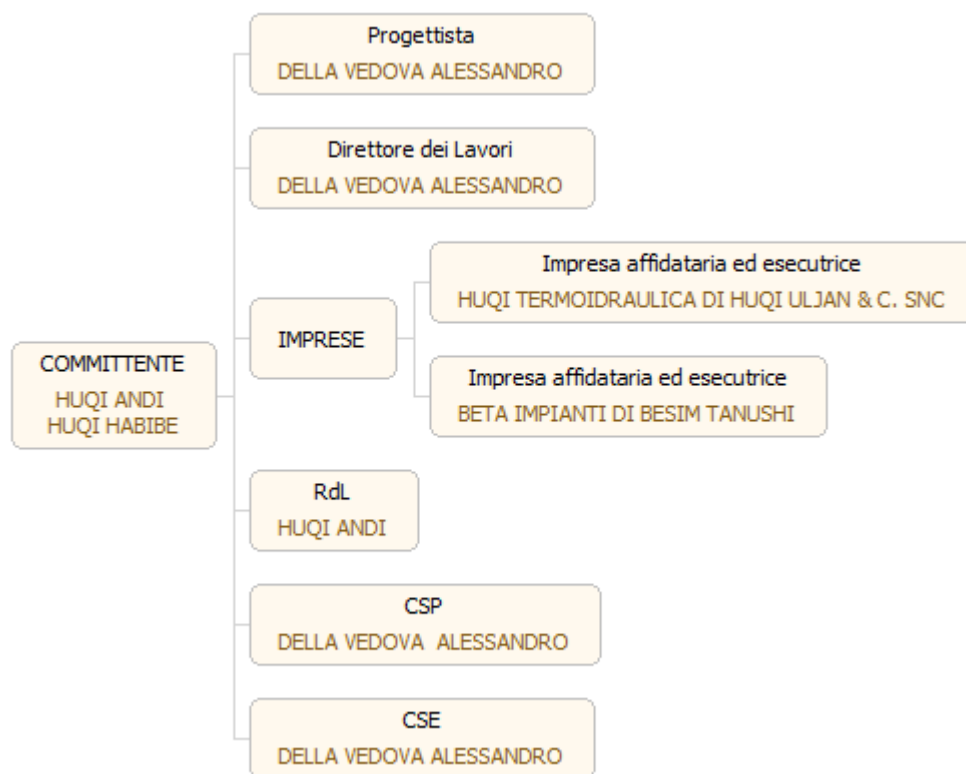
COMMITTENTE
HUQI ANDI
HUQI HABIBE

Progettista
DELLA VEDOVA ALESSANDRO

Direttore dei Lavori
DELLA VEDOVA ALESSANDRO

IMPRESE

Impresa affidataria ed esecutrice
HUQI TERMOIDRAULICA DI HUQI ULJAN & C. SNC

Impresa affidataria ed esecutrice
BETA IMPIANTI DI BESIM TANUSHI

RdL
HUQI ANDI

CSP
DELLA VEDOVA ALESSANDRO

CSE
DELLA VEDOVA ALESSANDRO